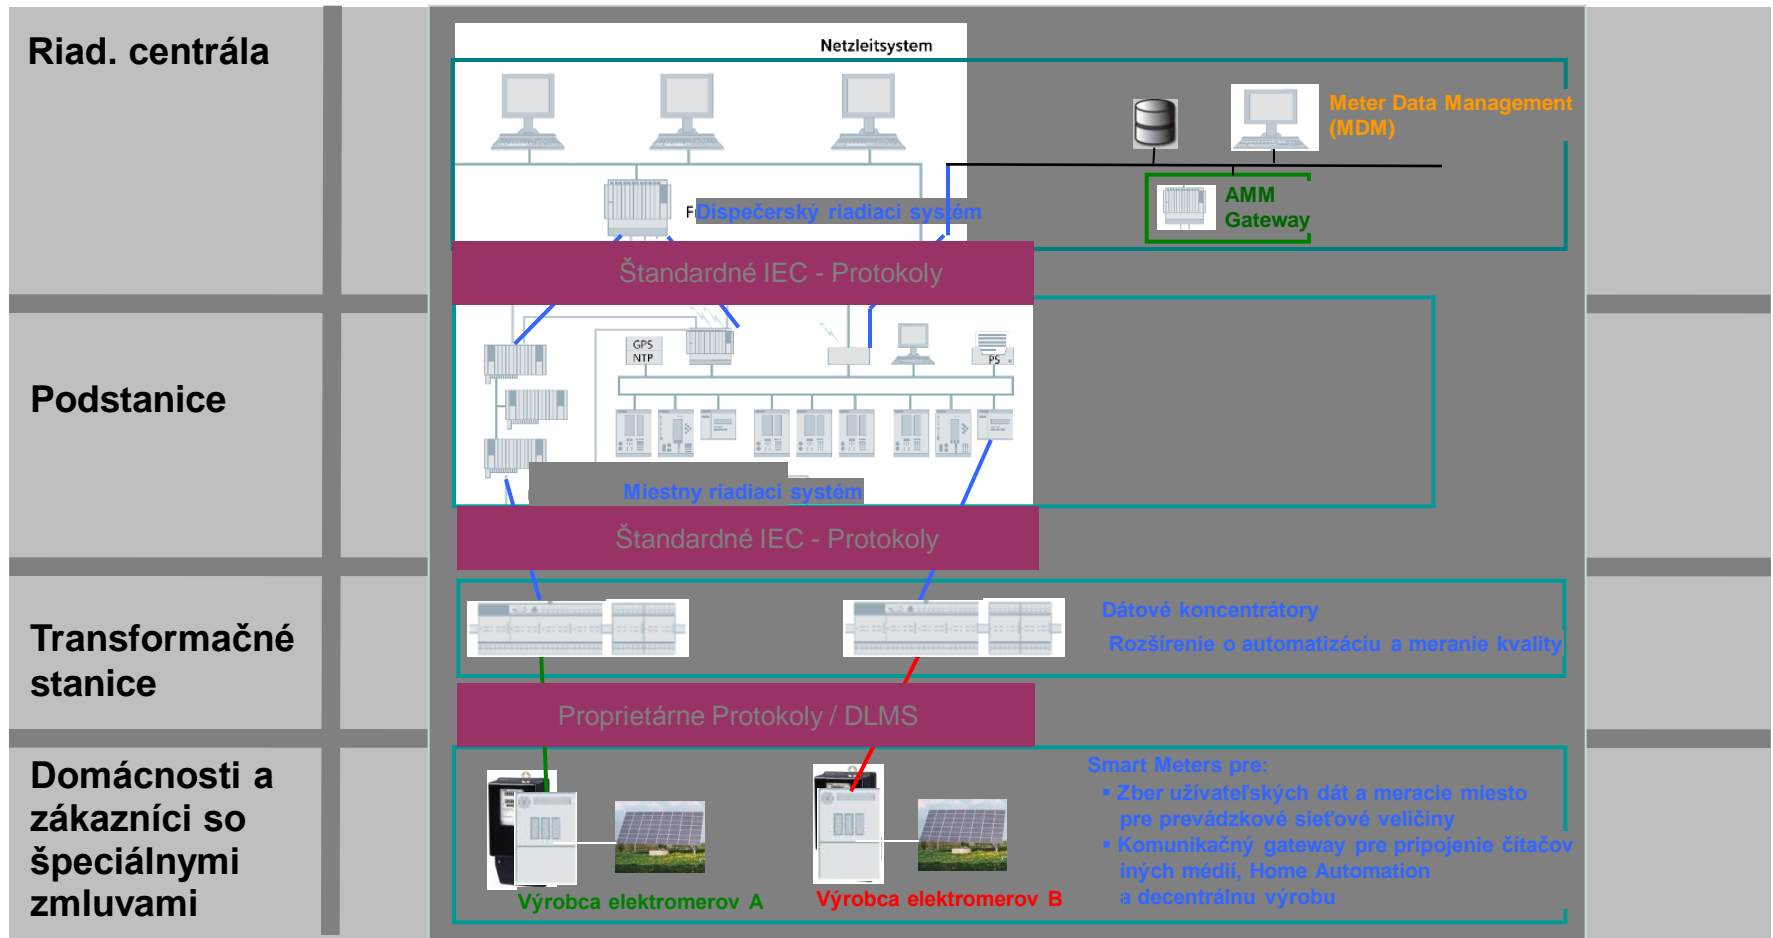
Riad. centrála

Podstanice

Transformačné stanice

Domácnosti a zákazníci so špeciálnymi zmluvami

Netzleitsystem

Meter Data Management (MDM)

AMM Gateway

F Dispečerský riadiaci systém

Štandardné IEC - Protokoly

GPS NTP

PS

Miestny riadiaci systém

Štandardné IEC - Protokoly

Dátové koncentrátory

Rozšírenie o automatizáciu a meranie kvality

Proprietárne Protokoly / DLMS

Smart Meters pre:
▪ Zber užívateľských dát a meracie miesto pre prevádzkové sieťové veličiny
▪ Komunikačný gateway pre pripojenie čítačov iných médií, Home Automation a decentrálnu výrobu

Výrobca elektromerov A

Výrobca elektromerov B